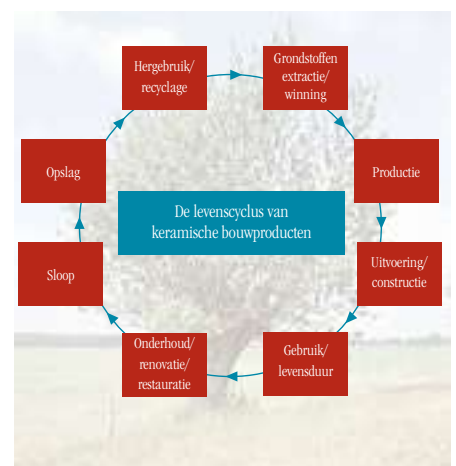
De levenscyclus van keramische bouwproducten

Hergebruik/ recyclage

Grondstoffen extractie/ winning

Productie

Uitvoering/ constructie

Gebruik/ levensduur

Onderhoud/ renovatie/ restauratie

Sloop

Opslag